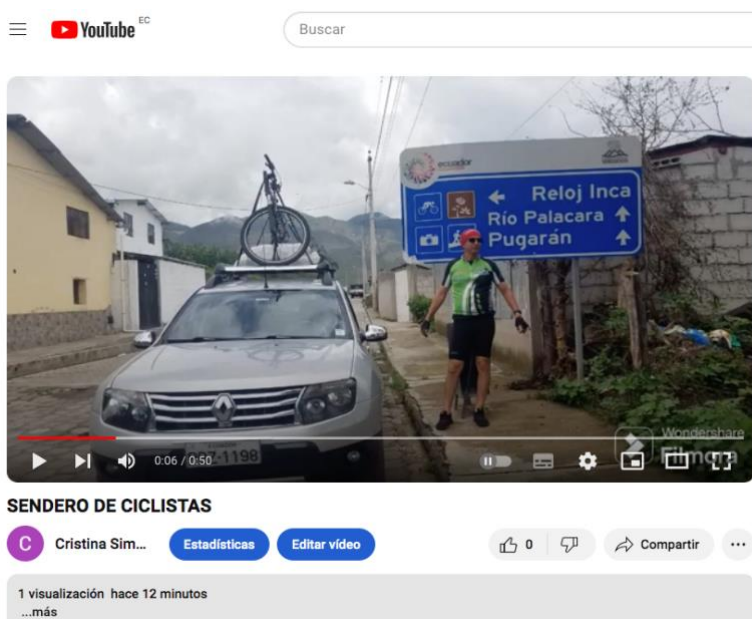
YouTube EC

Buscar

ecuador

Reloj Inca
Río Palacara
Pugarán

-1198

0:06 / 0:50

Wondershare Filmora

SENDERO DE CICLISTAS

C Cristina Sim...

Estadísticas

Editar vídeo

0

Compartir

...

1 visualización hace 12 minutos
...más